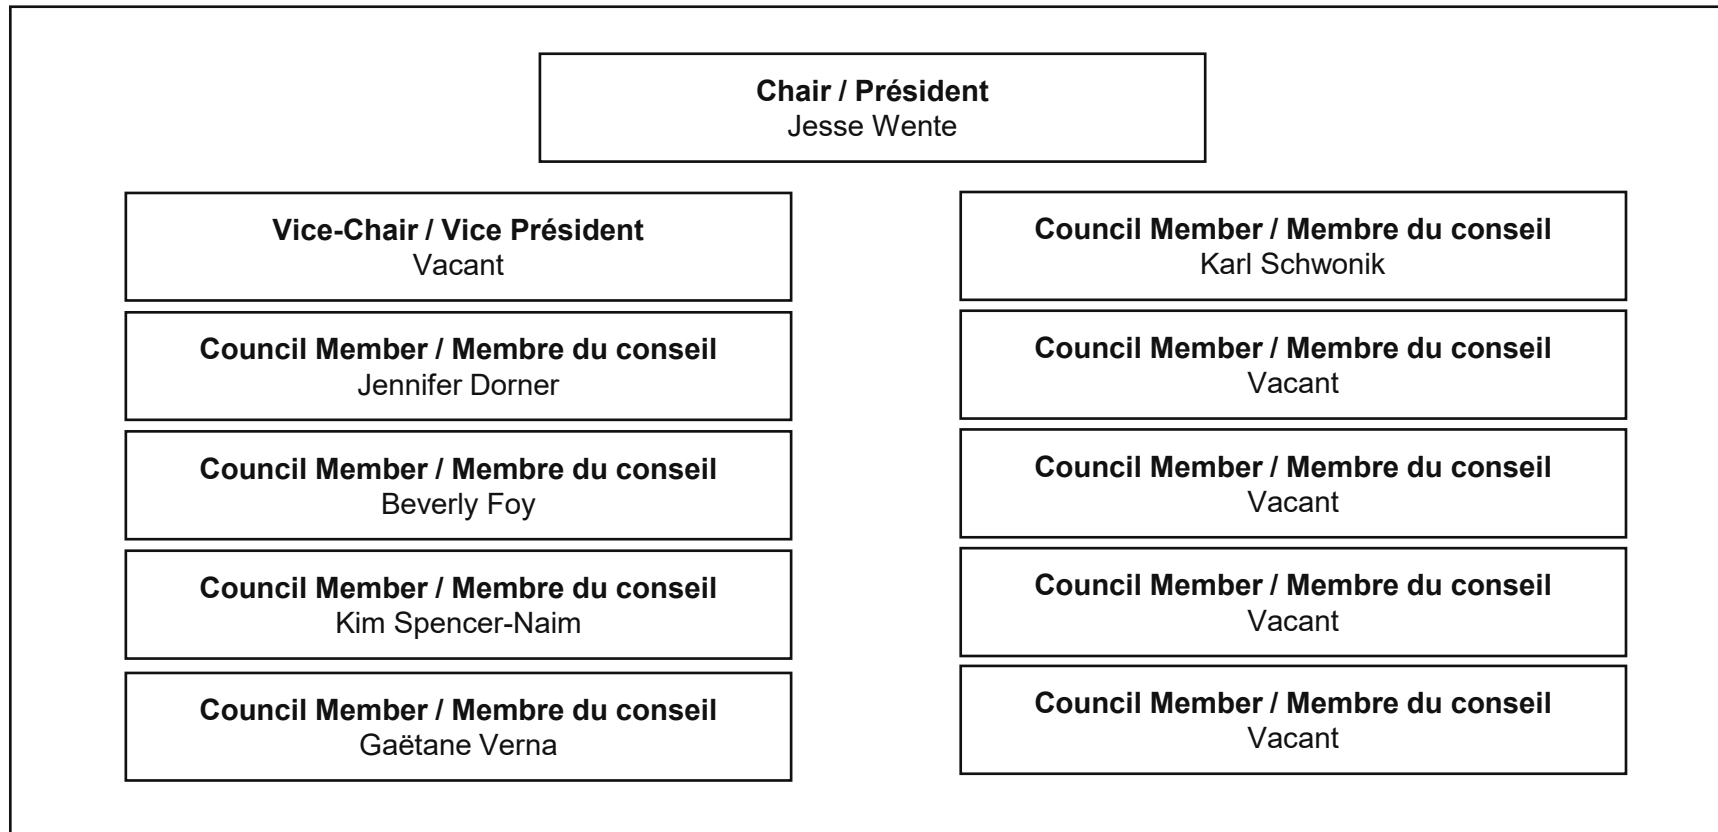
**Chair / Président**
Jesse Wente

**Vice-Chair / Vice Président**
Vacant

**Council Member / Membre du conseil**
Jennifer Dorner

**Council Member / Membre du conseil**
Beverly Foy

**Council Member / Membre du conseil**
Kim Spencer-Naim

**Council Member / Membre du conseil**
Gaëtane Verna

**Council Member / Membre du conseil**
Karl Schwonik

**Council Member / Membre du conseil**
Vacant

**Council Member / Membre du conseil**
Vacant

**Council Member / Membre du conseil**
Vacant

**Council Member / Membre du conseil**
Vacant